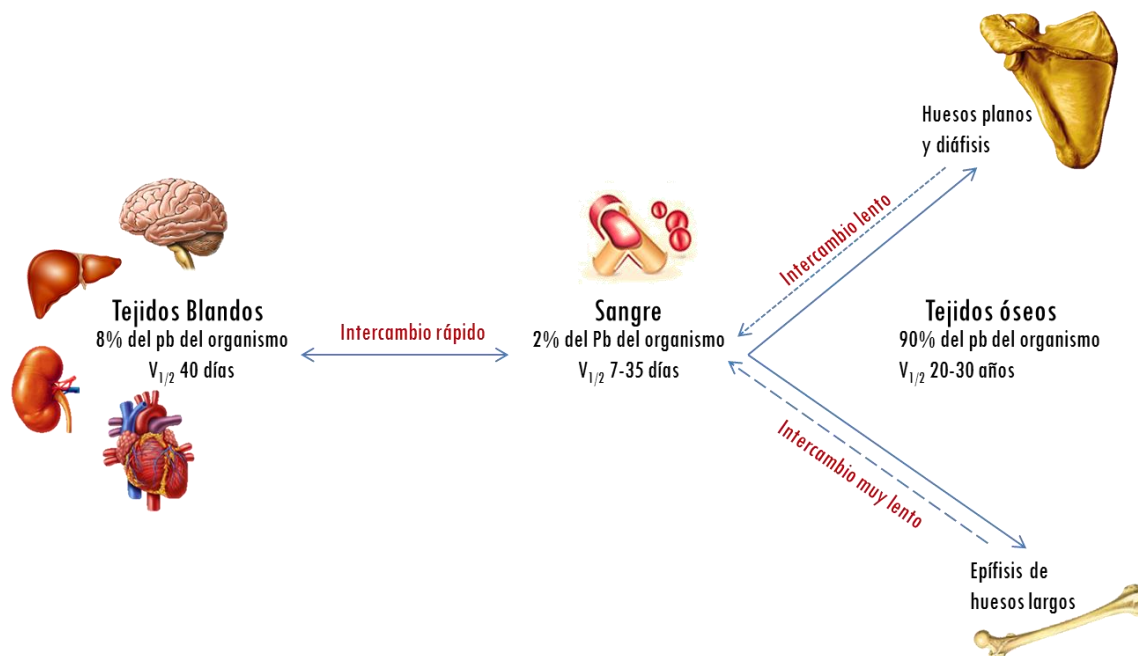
Huesos planos
y diáfisis

Intercambio lento

Tejidos Blandos
8% del pb del organismo
$V_{1/2}$ 40 días

Intercambio rápido

Sangre
2% del Pb del organismo
$V_{1/2}$ 7-35 días

Tejidos óseos
90% del pb del organismo
$V_{1/2}$ 20-30 años

Intercambio muy lento

Epífisis de
huesos largos